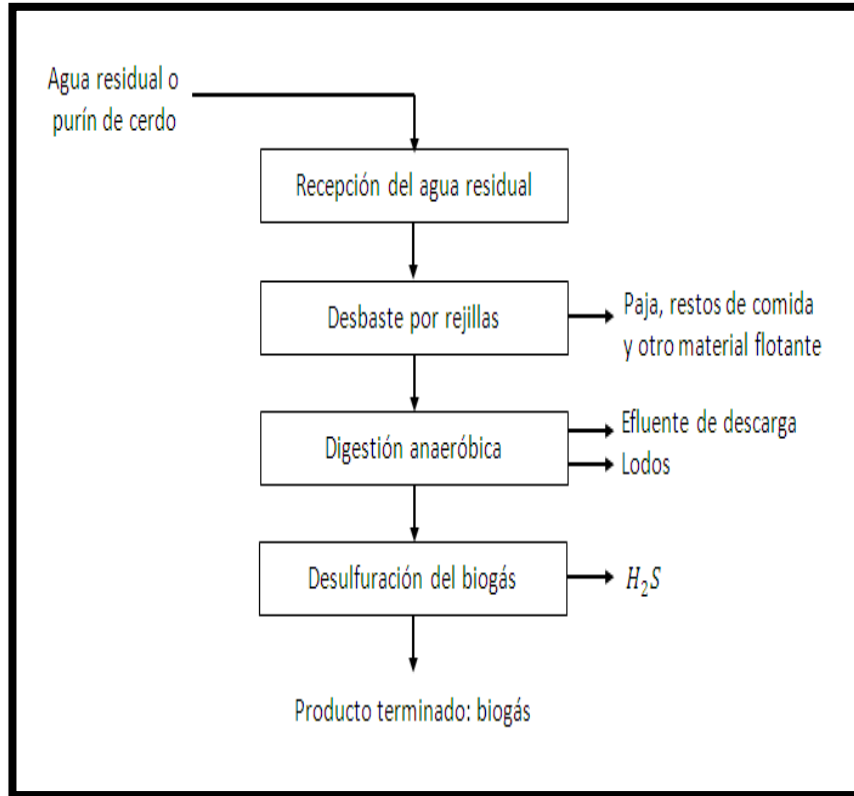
Agua residual o purín de cerdo

Recepción del agua residual

Desbaste por rejillas

Paja, restos de comida y otro material flotante

Digestión anaeróbica

Efluente de descarga

Lodos

Desulfuración del biogás

$H_2S$

Producto terminado: biogás